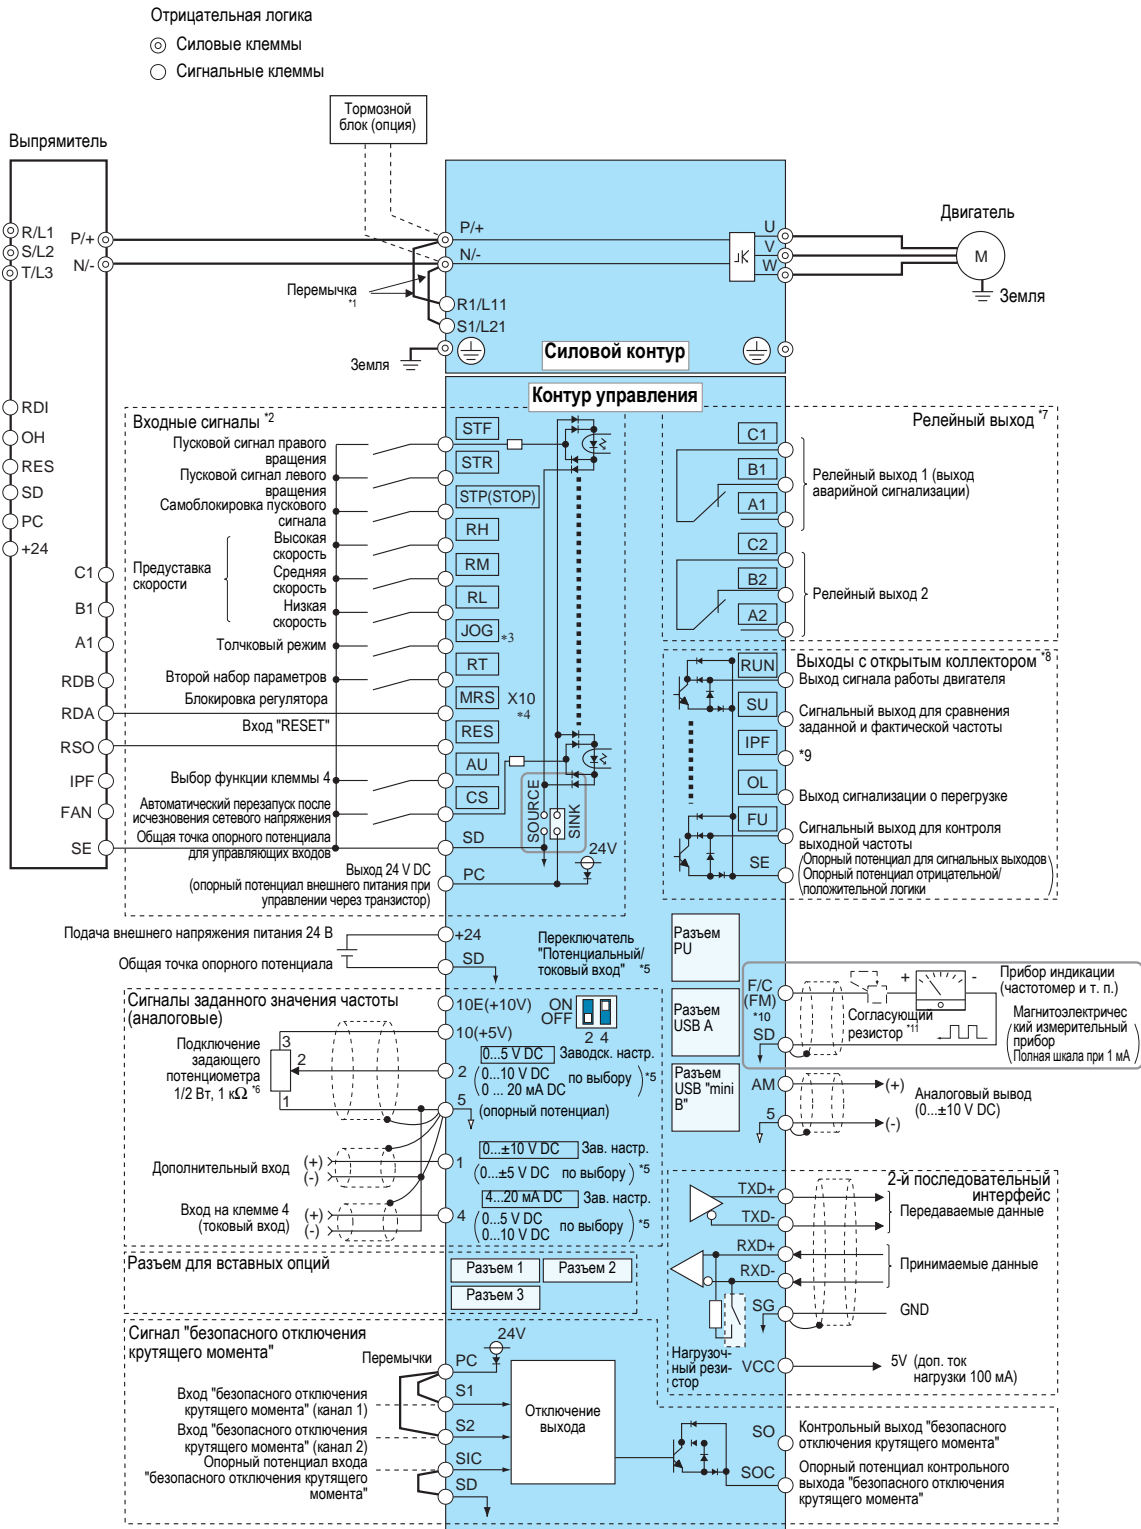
Отрицательная логика
◎ Силовые клеммы
○ Сигнальные клеммы

Тормозной блок (опция)

Выпрямитель

R/L1
S/L2
T/L3
P/+
N/-
Перемычка *1
P/+
N/-
R1/L11
S1/L21
Земля
U
V
W
Двигатель
M
Земля
Силовой контур

Контур управления

RDI
OH
RES
SD
PC
+24
C1
B1
A1
RDB
RDA
RSO
IPF
FAN
SE

Входные сигналы *2
Пусковой сигнал правого вращения
Пусковой сигнал левого вращения
Самоблокировка пускового сигнала
Предуставка скорости
Высокая скорость
Средняя скорость
Низкая скорость
Толчковый режим
Второй набор параметров
Блокировка регулятора
Вход "RESET"
Выбор функции клеммы 4
Автоматический перезапуск после исчезновения сетевого напряжения
Общая точка опорного потенциала для управляющих входов
Выход 24 V DC (опорный потенциал внешнего питания при управлении через транзистор)

STF
STR
STP(STOP)
RH
RM
RL
JOG *3
RT
MRS
X10 *4
RES
AU
CS
SOURCE
SINK
SD
24V
PC

Релейный выход *7
C1
B1
A1
Релейный выход 1 (выход аварийной сигнализации)
C2
B2
A2
Релейный выход 2

Выходы с открытым коллектором *8
RUN
Выход сигнала работы двигателя
SU
Сигнальный выход для сравнения заданной и фактической частоты
IPF
*9
OL
Выход сигнализации о перегрузке
FU
Сигнальный выход для контроля выходной частоты
SE
Опорный потенциал для сигнальных выходов Опорный потенциал отрицательной/положительной логики

Подача внешнего напряжения питания 24 В
+24
Общая точка опорного потенциала
SD
Переключатель "Потенциальный/токовый вход" *5
Разъем PU
Разъем USB A
Разъем USB "mini B"

Сигналы заданного значения частоты (аналоговые)
10E(+10V)
10(+5V)
ON OFF
2 4
Подключение задающего потенциометра 1/2 Вт, 1 kΩ *6
3
2
1
2
0...5 V DC Заводск. настр.
(0...10 V DC
0 ... 20 mA DC по выбору) *5
5
(опорный потенциал)
Дополнительный вход
(+)
(-)
1
0...±10 V DC Зав. настр.
(0...±5 V DC по выбору) *5
Вход на клемме 4 (токовый вход)
(+)
(-)
4
4...20 mA DC Зав. настр.
(0...5 V DC
0...10 V DC по выбору) *5

F/C (FM) *10
SD
Согласующий резистор *11
Прибор индикации (частотомер и т. п.)
Магнитоэлектрический измерительный прибор
Полная шкала при 1 мА
+
-
AM
5
(+)
(-)
Аналоговый вывод (0...±10 V DC)

2-й последовательный интерфейс
TXD+
TXD-
Передаваемые данные
RXD+
RXD-
Принимаемые данные
SG
GND
Нагрузочный резистор
VCC
5V (доп. ток нагрузки 100 мА)

Разъем для вставных опций
Разъем 1
Разъем 2
Разъем 3

Сигнал "безопасного отключения крутящего момента"
24V
Перемычки
PC
S1
Вход "безопасного отключения крутящего момента" (канал 1)
S2
Вход "безопасного отключения крутящего момента" (канал 2)
SIC
Опорный потенциал входа "безопасного отключения крутящего момента"
SD
Отключение выхода
SO
Контрольный выход "безопасного отключения крутящего момента"
SOC
Опорный потенциал контрольного выхода "безопасного отключения крутящего момента"